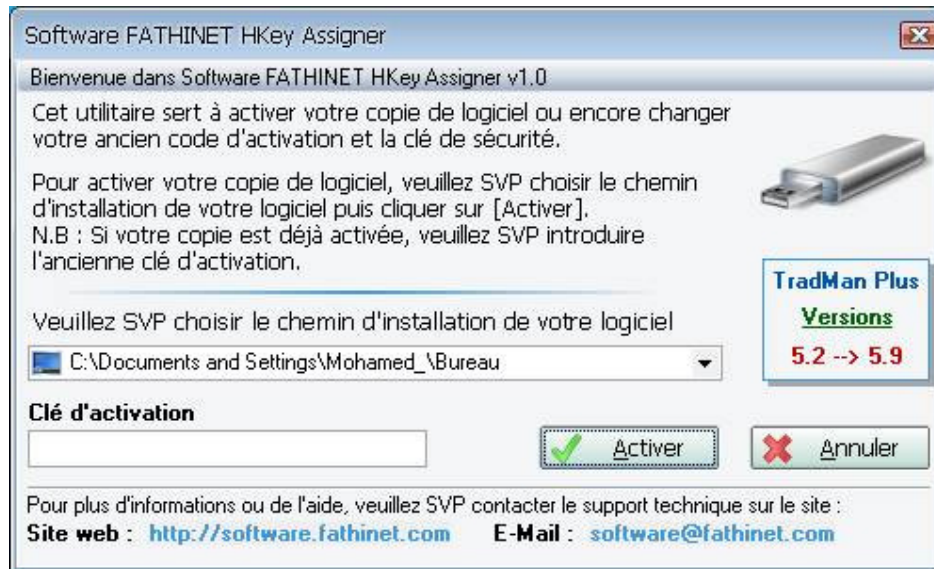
Software FATHINET HKey Assigner

Bienvenue dans Software FATHINET HKey Assigner v1.0

Cet utilitaire sert à activer votre copie de logiciel ou encore changer votre ancien code d'activation et la clé de sécurité.

Pour activer votre copie de logiciel, veuillez SVP choisir le chemin d'installation de votre logiciel puis cliquer sur [Activer].
N.B : Si votre copie est déjà activée, veuillez SVP introduire l'ancienne clé d'activation.

TradMan Plus
Versions
5.2 --> 5.9

Veuillez SVP choisir le chemin d'installation de votre logiciel

C:\Documents and Settings\Mohamed_\Bureau

Clé d'activation

Activer

Annuler

Pour plus d'informations ou de l'aide, veuillez SVP contacter le support technique sur le site :
Site web : http://software.fathinet.com E-Mail : software@fathinet.com